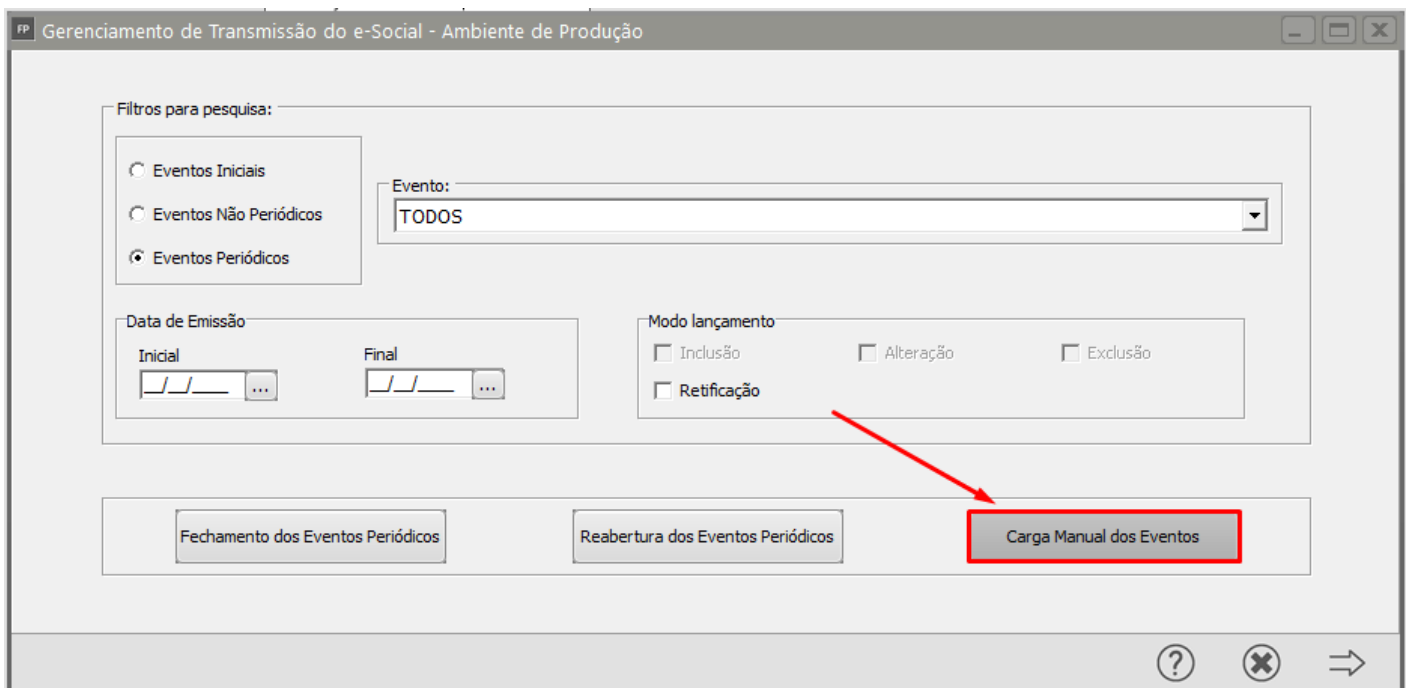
FP Gerenciamento de Transmissão do e-Social - Ambiente de Produção

Filtros para pesquisa:

Eventos Iniciais
Eventos Não Periódicos
Eventos Periódicos

Evento:
TODOS

Data de Emissão
Inicial
__/__/____ ...
Final
__/__/____ ...

Modo lançamento
Inclusão
Alteração
Exclusão
Retificação

Fechamento dos Eventos Periódicos
Reabertura dos Eventos Periódicos
Carga Manual dos Eventos